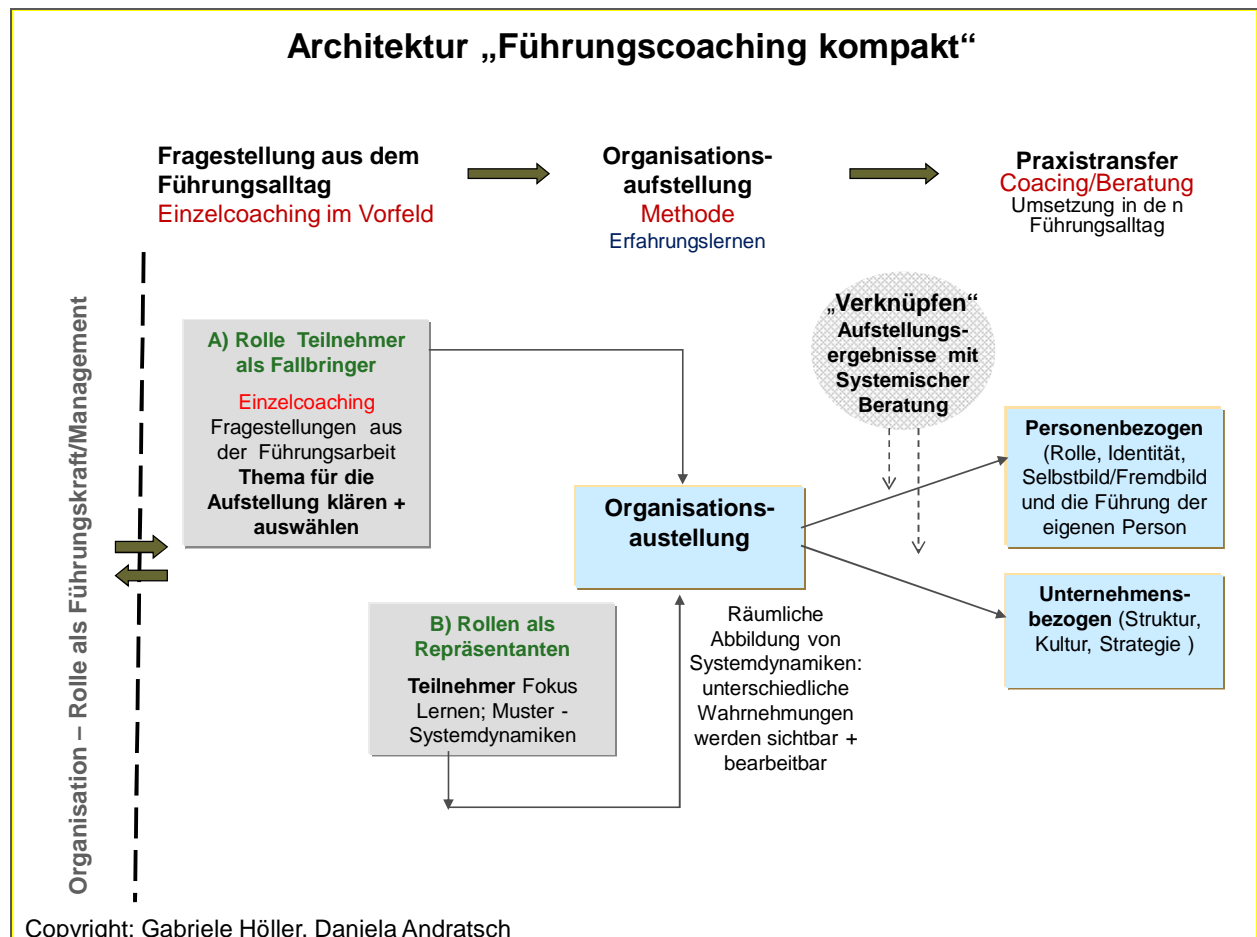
Architektur „Führungscoaching kompakt“

Fragestellung aus dem Führungsalltag
Einzelcoaching im Vorfeld

Organisations-aufstellung
Methode
Erfahrungslernen

Praxistransfer
Coacing/Beratung
Umsetzung in de n Führungsalltag

Organisation – Rolle als Führungskraft/Management

A) Rolle Teilnehmer als Fallbringer
Einzelcoaching
Fragestellungen aus der Führungsarbeit
Thema für die Aufstellung klären + auswählen

„Verknüpfen“
Aufstellungs-ergebnisse mit Systemischer Beratung

Organisations-austellung

Personenbezogen (Rolle, Identität, Selbstbild/Fremdbild und die Führung der eigenen Person

Unternehmens-bezogen (Struktur, Kultur, Strategie )

B) Rollen als Repräsentanten
Teilnehmer Fokus Lernen; Muster - Systemdynamiken

Räumliche Abbildung von Systemdynamiken: unterschiedliche Wahrnehmungen werden sichtbar + bearbeitbar

Copyright: Gabriele Höller, Daniela Andratsch